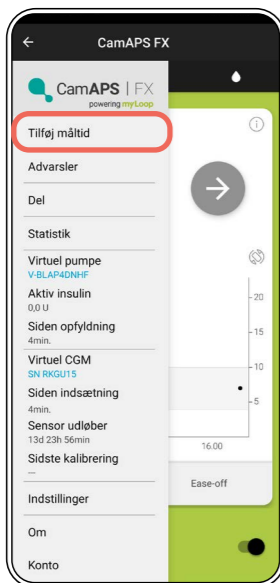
CamAPS FX

CamAPS | FX
powering myLoop

Tilføj måltid

Advarsler

Del

Statistik

Virtuel pumpe
V-BLAP4DNHF

Aktiv insulin
0,0 U

Siden opfyldning
4min.

Virtuel CGM
SN RKGU15

Siden indsætning
4min.

Sensor udløber
13d 23h 56min

Sidste kalibrering
—

Indstillinger

Om

Konto

20
15
10
5
16.00
Ease-off